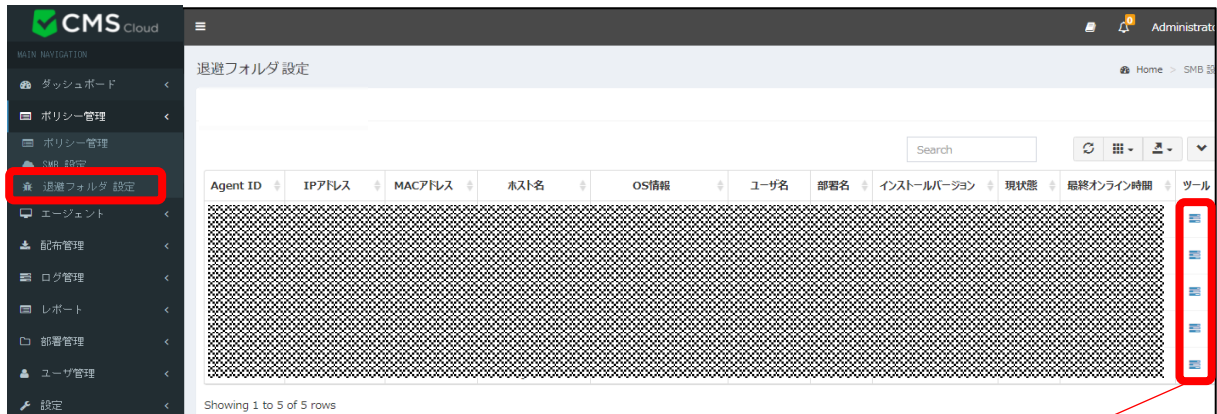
CMS Cloud

MAIN NAVIGATION

ダッシュボード

ポリシー管理

ポリシー管理

SMB 設定

退避フォルダ 設定

エージェント

配布管理

ログ管理

レポート

部署管理

ユーザ管理

設定

Administrato

退避フォルダ 設定

Home > SMB 設

Search

| Agent ID | IPアドレス | MACアドレス | ホスト名 | OS情報 | ユーザ名 | 部署名 | インストールバージョン | 現状態 | 最終オンライン時間 | ツール |
|---|---|---|---|---|---|---|---|---|---|---|

Showing 1 to 5 of 5 rows